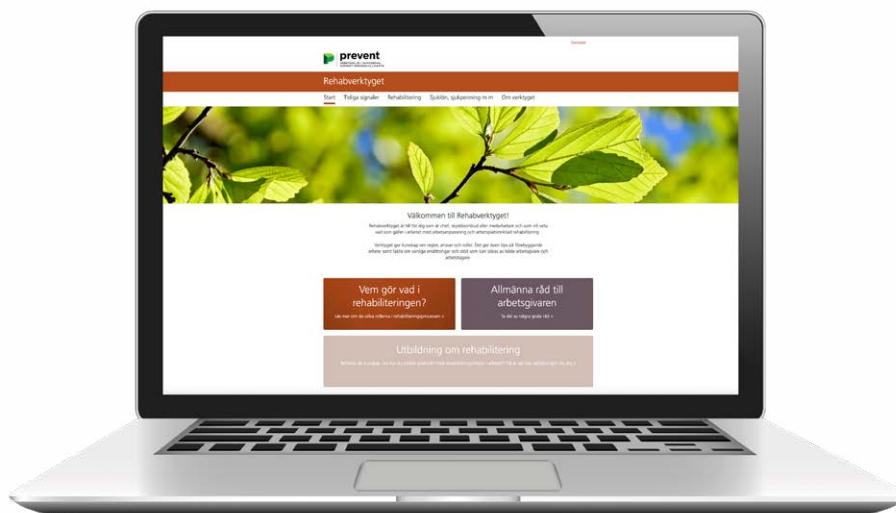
Kontakt

prevent

Rehabverktyget

Start Tidiga signaler Rehabilitering Sjuklön, sjukpenning m m Om verktyget

Välkommen till Rehabverktyget!

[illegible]

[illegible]

Vem gör vad i rehabiliteringen?

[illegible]

Allmänna råd till arbetsgivaren

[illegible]

Utbildning om rehabilitering

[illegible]